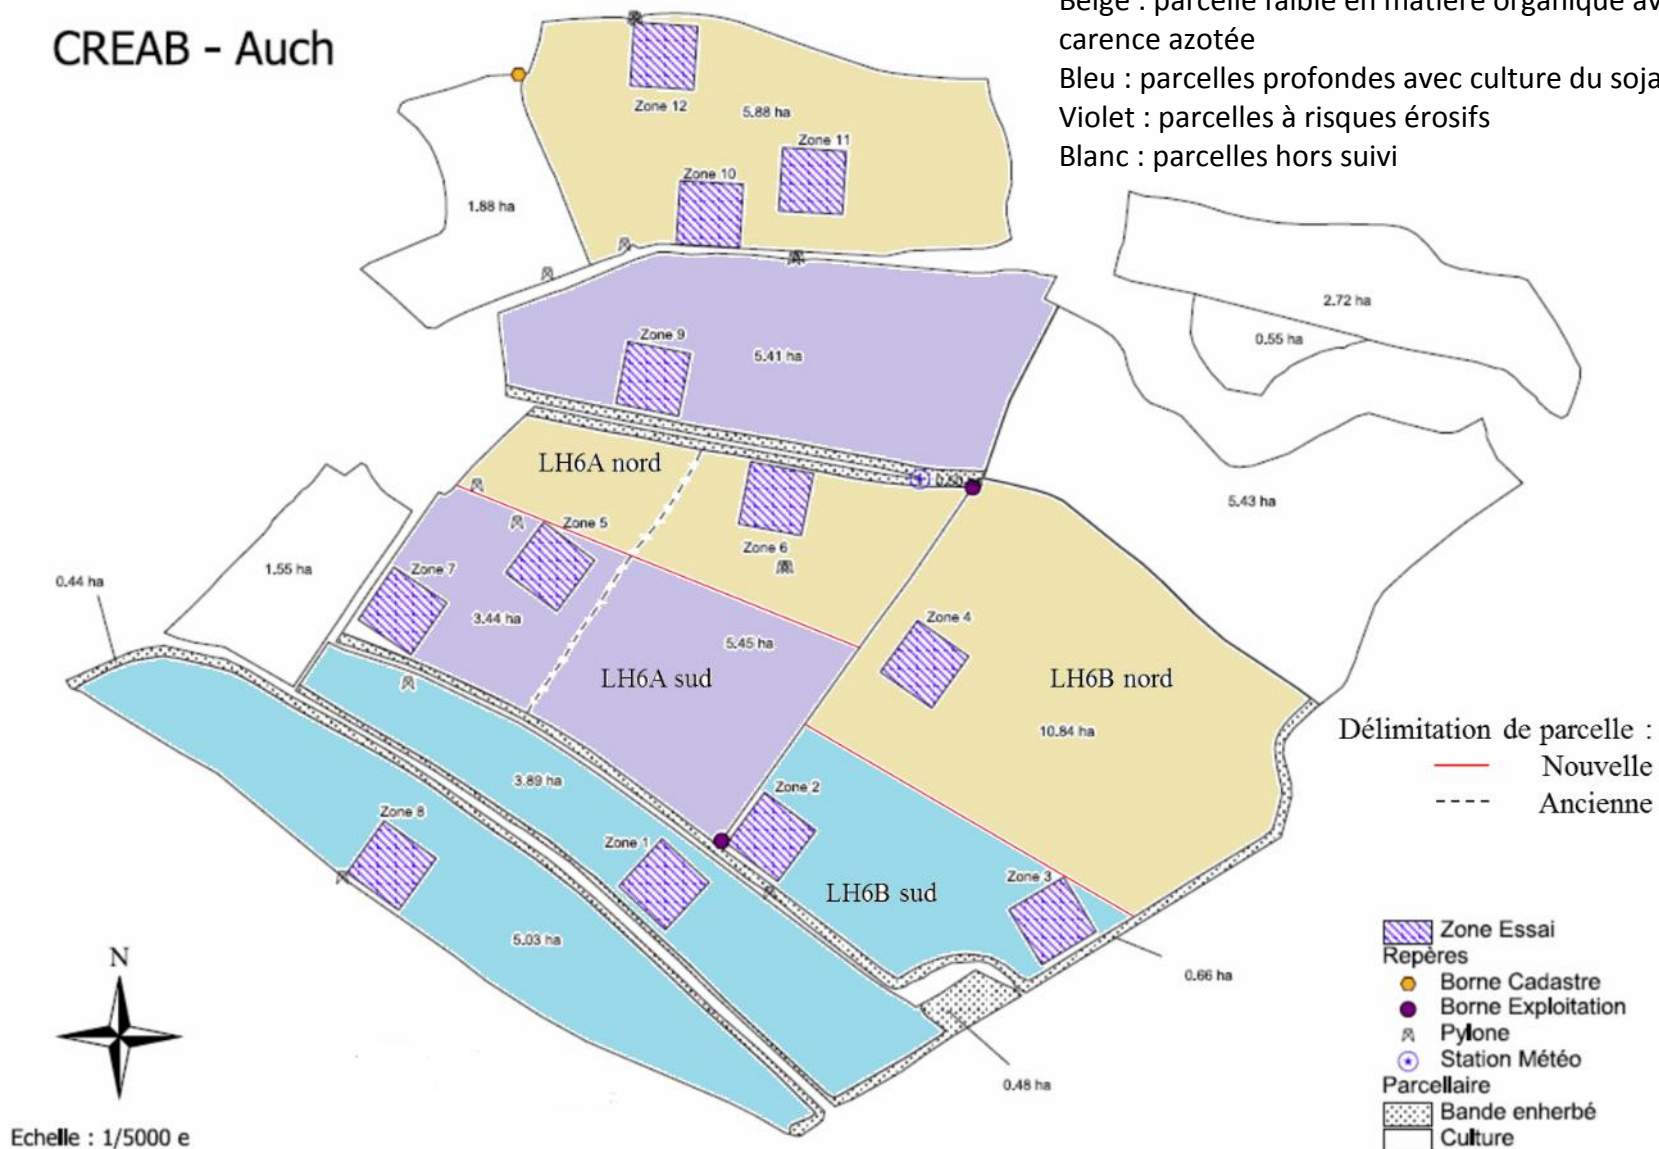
CREAB - Auch

Beige : parcelle faible en matière organique av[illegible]
carence azotée
Bleu : parcelles profondes avec culture du soja
Violet : parcelles à risques érosifs
Blanc : parcelles hors suivi

Zone 12
5.88 ha
Zone 11
Zone 10
1.88 ha
Zone 9
5.41 ha
2.72 ha
0.55 ha
LH6A nord
Zone 5
Zone 6
5.43 ha
Zone 7
1.55 ha
0.44 ha
3.44 ha
Zone 4
5.45 ha
LH6A sud
LH6B nord
10.84 ha
3.89 ha
Zone 2
Zone 8
Zone 1
Zone 3
LH6B sud
5.03 ha
0.66 ha
0.48 ha

Délimitation de parcelle :
Nouvelle
Ancienne

Zone Essai
Repères
Borne Cadastre
Borne Exploitation
Pylone
Station Météo
Parcellaire
Bande enherbé
Culture

N

Echelle : 1/5000 e